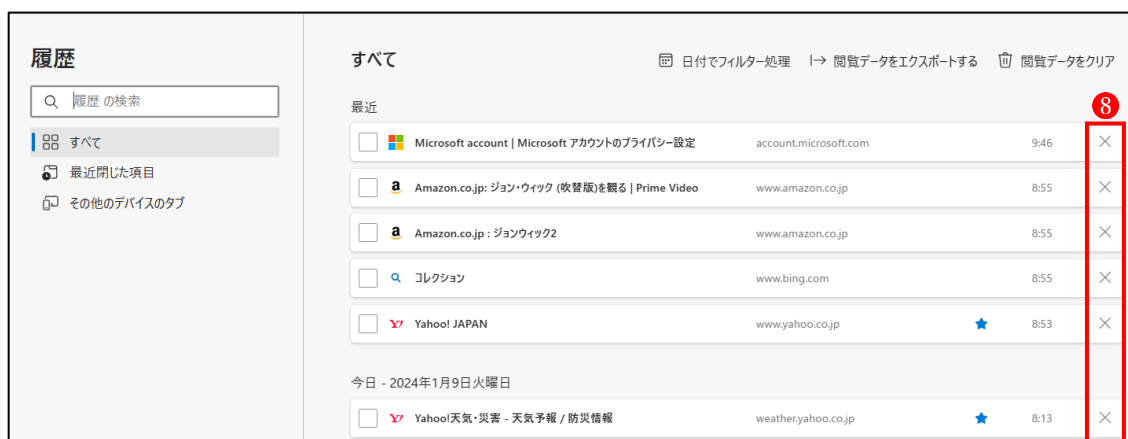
履歴

履歴 の検索

すべて
最近閉じた項目
その他のデバイスのタブ

すべて

日付でフィルター処理　閲覧データをエクスポートする　閲覧データをクリア

最近

8

| | | |
|---|---|---|
| Microsoft account \| Microsoft アカウントのプライバシー設定 | account.microsoft.com | 9:46 |
| Amazon.co.jp: ジョン・ウィック (吹替版)を観る \| Prime Video | www.amazon.co.jp | 8:55 |
| Amazon.co.jp : ジョンウィック2 | www.amazon.co.jp | 8:55 |
| コレクション | www.bing.com | 8:55 |
| Yahoo! JAPAN | www.yahoo.co.jp | 8:53 |

今日 - 2024年1月9日火曜日

| | | |
|---|---|---|
| Yahoo!天気・災害 - 天気予報 / 防災情報 | weather.yahoo.co.jp | 8:13 |